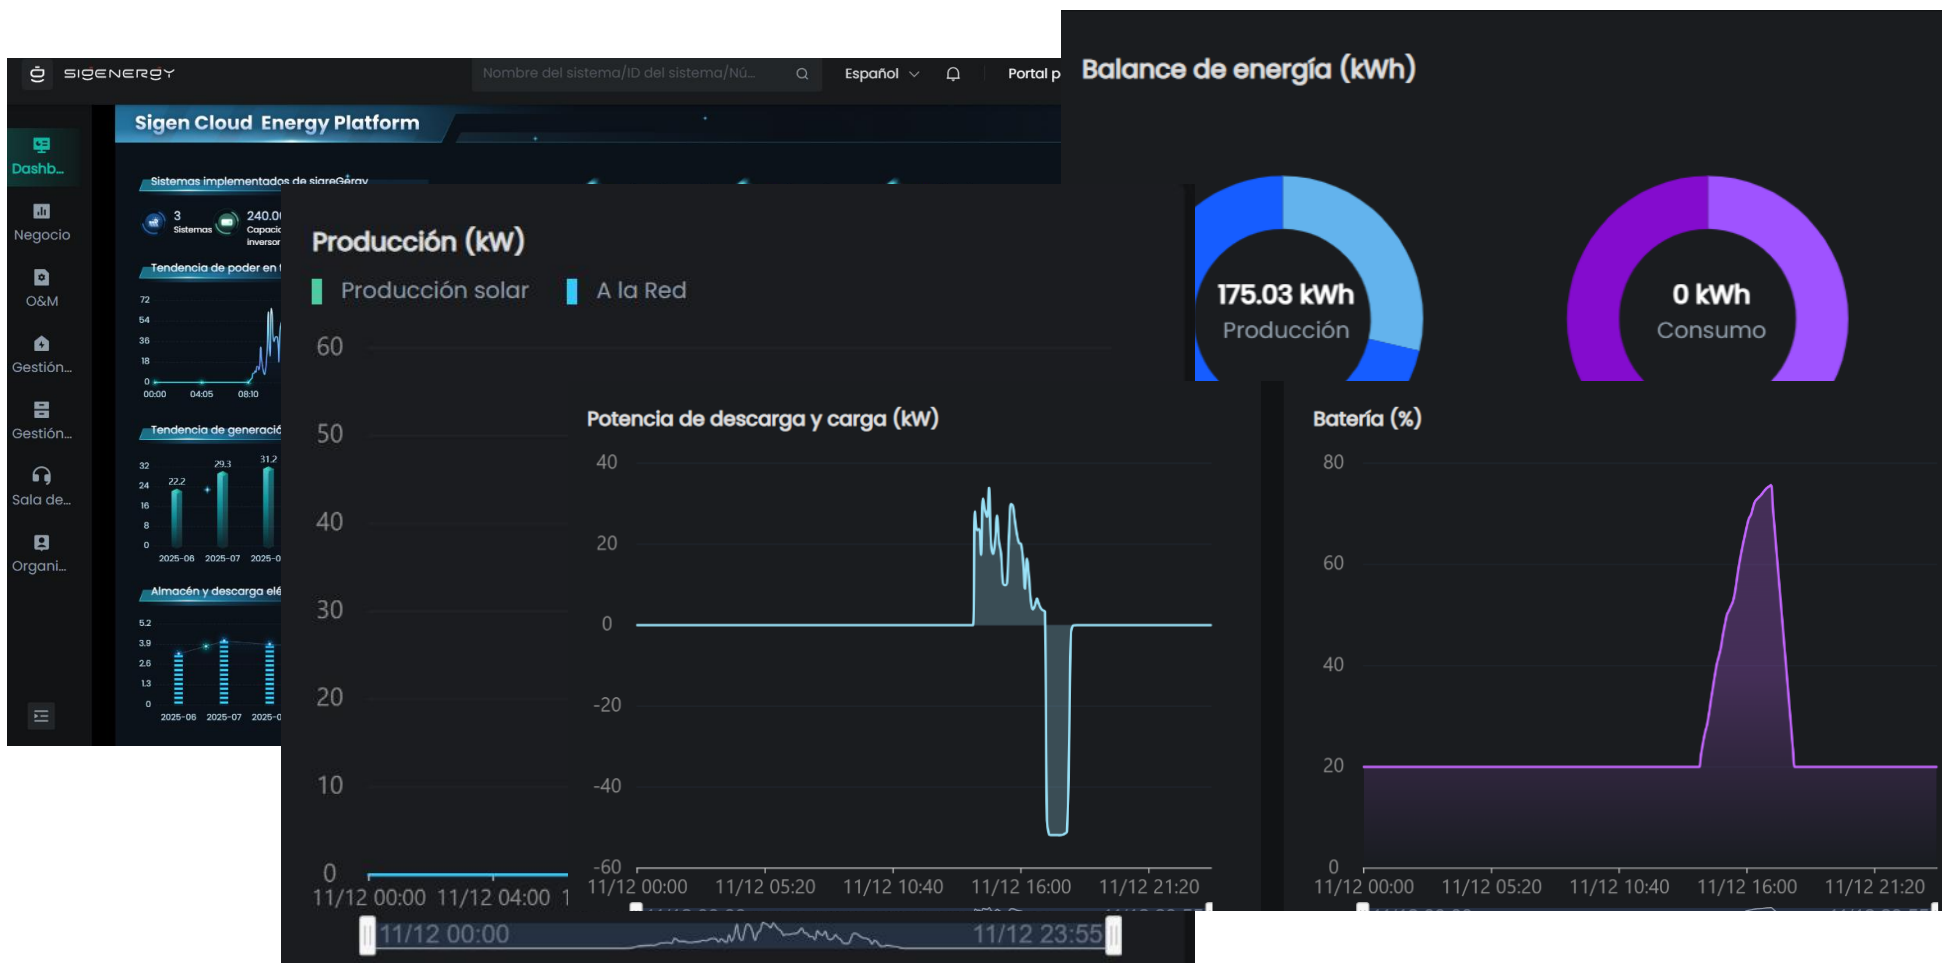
SIGENERGY
Nombre del sistema/ID del sistema/Nú...
Español
Portal p

Sigen Cloud Energy Platform

Dashb...
Negocio
O&M
Gestión...
Gestión...
Sala de...
Organi...

Sistemas implementados de sigenergy
3 Sistemas
240.0 Capacid inversor

Tendencia de poder en t
72
54
36
18
0
00:00 04:05 08:10

Tendencia de generació
32
24
16
8
0
22.2
29.3
31.2
2025-06 2025-07 2025-0

Almacén y descarga elé
5.2
3.9
2.6
1.3
0
2025-06 2025-07 2025-0

Producción (kW)
Producción solar
A la Red
60
50
40
30
20
10
0
11/12 00:00 11/12 04:00 1
11/12 00:00
11/12 23:55

Balance de energía (kWh)
175.03 kWh
Producción
0 kWh
Consumo

Potencia de descarga y carga (kW)
40
20
0
-20
-40
-60
11/12 00:00 11/12 05:20 11/12 10:40 11/12 16:00 11/12 21:20

Batería (%)
80
60
40
20
0
11/12 00:00 11/12 05:20 11/12 10:40 11/12 16:00 11/12 21:20